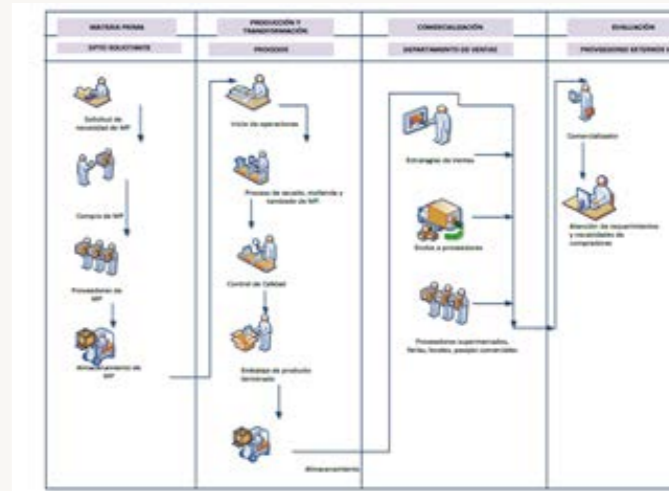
MATERIA PRIMA

DPTO SOLICITANTE

PRODUCCIÓN Y TRANSFORMACIÓN

PROCESOS

COMERCIALIZACIÓN

DEPARTAMENTO DE VENTAS

EVALUACIÓN

PROVEEDORES EXTERNOS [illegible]

Solicitud de necesidad de MP

Compra de MP

Proveedores de MP

Almacenamiento de MP

Inicio de operaciones

Proceso de secado, molienda y tamizado de MP

Control de Calidad

Embalaje de producto terminado

Almacenamiento

Estrategias de Ventas

Envíos a proveedores

Proveedores supermercados, ferias, locales, pasajes comerciales

Consumidor

Atención de requerimientos y necesidades de compradores